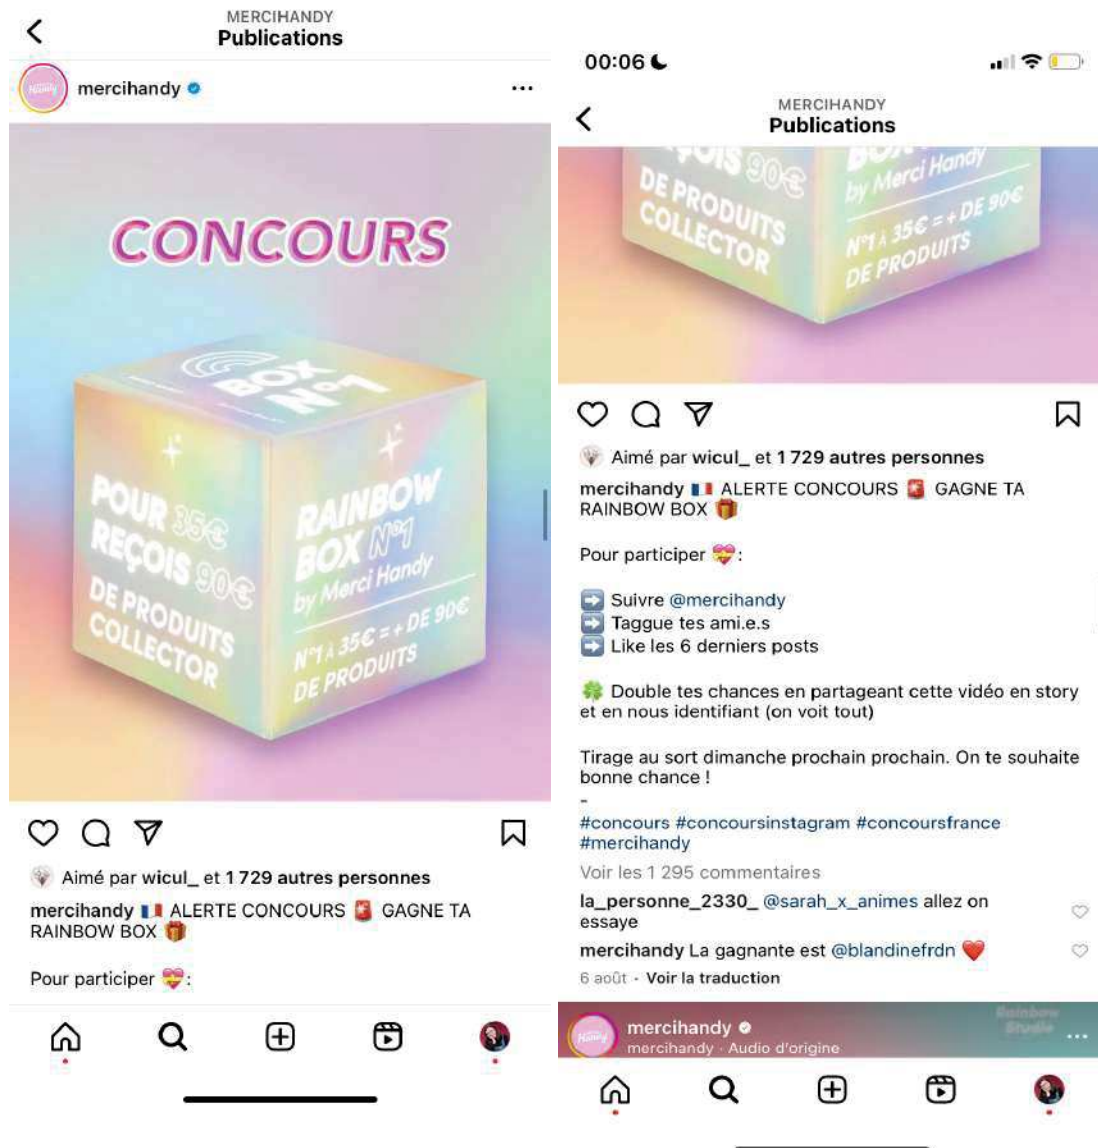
MERCIHANDY
Publications

mercihandy

CONCOURS

BOX N°1

POUR 35€ REÇOIS 90€ DE PRODUITS COLLECTOR

RAINBOW BOX N°1 by Merci Handy

N°1 À 35€ = + DE 90€ DE PRODUITS

Aimé par wicul_ et 1 729 autres personnes

mercihandy ALERTE CONCOURS GAGNE TA RAINBOW BOX

Pour participer :

00:06

MERCIHANDY
Publications

DE PRODUITS COLLECTOR

by Merci Handy

N°1 À 35€ = + DE 90€ DE PRODUITS

Aimé par wicul_ et 1 729 autres personnes

mercihandy ALERTE CONCOURS GAGNE TA RAINBOW BOX

Pour participer :

Suivre @mercihandy
Taggue tes ami.e.s
Like les 6 derniers posts

Double tes chances en partageant cette vidéo en story et en nous identifiant (on voit tout)

Tirage au sort dimanche prochain prochain. On te souhaite bonne chance !

-

#concours #concoursinstagram #concoursfrance #mercihandy

Voir les 1 295 commentaires

la_personne_2330_ @sarah_x_animes allez on essaye

mercihandy La gagnante est @blandinefrdn

6 août · Voir la traduction

mercihandy
mercihandy · Audio d'origine

Rainbow Studio